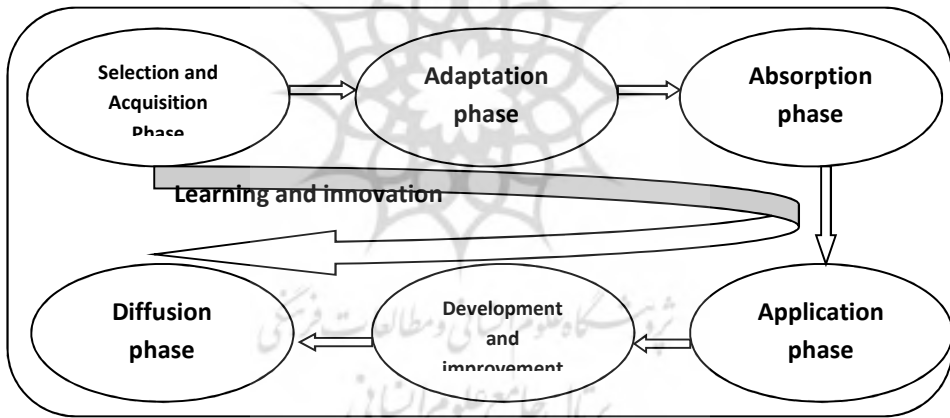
Selection and Acquisition Phase

Adaptation phase

Absorption phase

Learning and innovation

Diffusion phase

Development and improvement

Application phase

پژوهشگاه علوم انسانی و مطالعات فرهنگی

پرتال جامع علوم انسانی